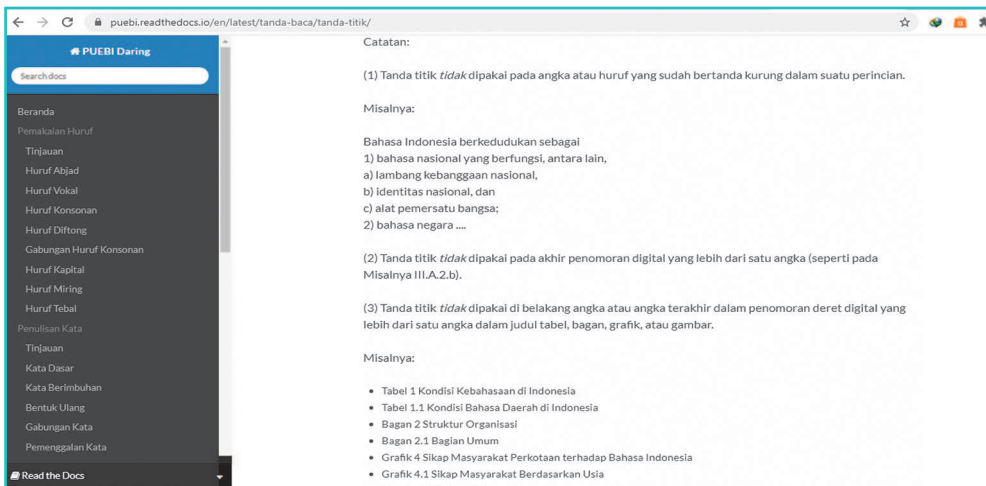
puebi.readthedocs.io/en/latest/tanda-baca/tanda-titik/

PUEBI Daring

Search docs

Beranda
Pemakaian Huruf
Tinjauan
Huruf Abjad
Huruf Vokal
Huruf Konsonan
Huruf Diftong
Gabungan Huruf Konsonan
Huruf Kapital
Huruf Miring
Huruf Tebal
Penulisan Kata
Tinjauan
Kata Dasar
Kata Berimbuhan
Bentuk Ulang
Gabungan Kata
Pemenggalan Kata

Read the Docs

Catatan:

(1) Tanda titik *tidak* dipakai pada angka atau huruf yang sudah bertanda kurung dalam suatu perincian.

Misalnya:

Bahasa Indonesia berkedudukan sebagai
1) bahasa nasional yang berfungsi, antara lain,
a) lambang kebanggaan nasional,
b) identitas nasional, dan
c) alat pemersatu bangsa;
2) bahasa negara ....

(2) Tanda titik *tidak* dipakai pada akhir penomoran digital yang lebih dari satu angka (seperti pada Misalnya III.A.2.b).

(3) Tanda titik *tidak* dipakai di belakang angka atau angka terakhir dalam penomoran deret digital yang lebih dari satu angka dalam judul tabel, bagan, grafik, atau gambar.

Misalnya:

- Tabel 1 Kondisi Kebahasaan di Indonesia
- Tabel 1.1 Kondisi Bahasa Daerah di Indonesia
- Bagan 2 Struktur Organisasi
- Bagan 2.1 Bagian Umum
- Grafik 4 Sikap Masyarakat Perkotaan terhadap Bahasa Indonesia
- Grafik 4.1 Sikap Masyarakat Berdasarkan Usia